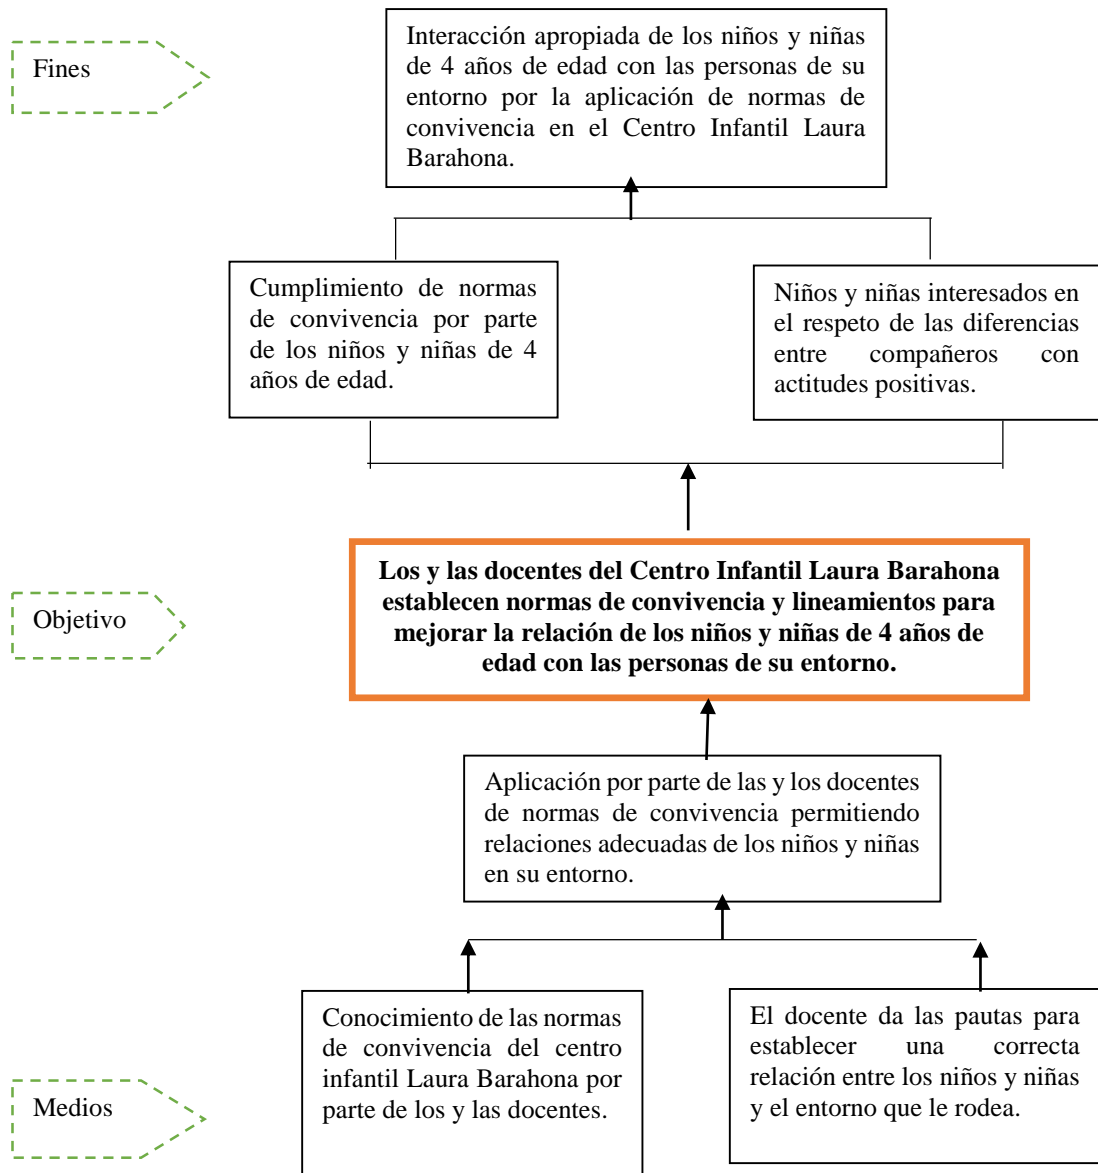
Fines

Interacción apropiada de los niños y niñas de 4 años de edad con las personas de su entorno por la aplicación de normas de convivencia en el Centro Infantil Laura Barahona.

Cumplimiento de normas de convivencia por parte de los niños y niñas de 4 años de edad.

Niños y niñas interesados en el respeto de las diferencias entre compañeros con actitudes positivas.

Objetivo

**Los y las docentes del Centro Infantil Laura Barahona establecen normas de convivencia y lineamientos para mejorar la relación de los niños y niñas de 4 años de edad con las personas de su entorno.**

Aplicación por parte de las y los docentes de normas de convivencia permitiendo relaciones adecuadas de los niños y niñas en su entorno.

Medios

Conocimiento de las normas de convivencia del centro infantil Laura Barahona por parte de los y las docentes.

El docente da las pautas para establecer una correcta relación entre los niños y niñas y el entorno que le rodea.